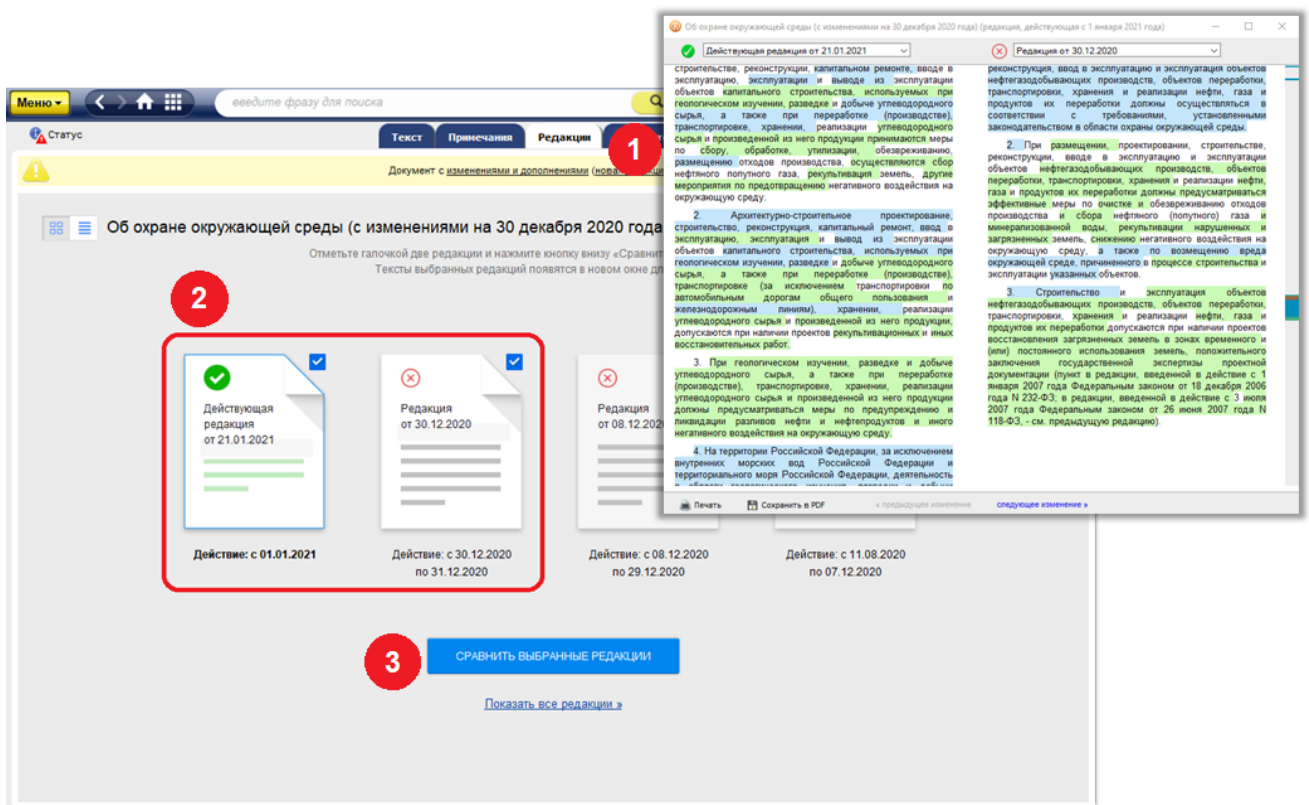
Меню
введите фразу для поиска
Статус
Текст
Примечания
Редакции
1
Документ с изменениями и дополнениями (нов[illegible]
Об охране окружающей среды (с изменениями на 30 декабря 2020 года
Отметьте галочкой две редакции и нажмите кнопку внизу «Сравнит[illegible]
Тексты выбранных редакций появятся в новом окне д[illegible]
2
Действующая редакция от 21.01.2021
Действие: с 01.01.2021
Редакция от 30.12.2020
Действие: с 30.12.2020 по 31.12.2020
Редакция от 08.12.20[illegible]
Действие: с 08.12.2020 по 29.12.2020
Действие: с 11.08.2020 по 07.12.2020
3
СРАВНИТЬ ВЫБРАННЫЕ РЕДАКЦИИ
Показать все редакции »

Об охране окружающей среды (с изменениями на 30 декабря 2020 года) (редакция, действующая с 1 января 2021 года)
Действующая редакция от 21.01.2021
Редакция от 30.12.2020

строительстве, реконструкции, капитальном ремонте, вводе в эксплуатацию, эксплуатации и выводе из эксплуатации объектов капитального строительства, используемых при геологическом изучении, разведке и добыче углеводородного сырья, а также при переработке (производстве), транспортировке, хранении, реализации углеводородного сырья и произведенной из него продукции принимаются меры по сбору, обработке, утилизации, обезвреживанию, размещению отходов производства, осуществляются сбор нефтяного попутного газа, рекультивация земель, другие мероприятия по предотвращению негативного воздействия на окружающую среду.

2. Архитектурно-строительное проектирование, строительство, реконструкция, капитальный ремонт, ввод в эксплуатацию, эксплуатация и вывод из эксплуатации объектов капитального строительства, используемых при геологическом изучении, разведке и добыче углеводородного сырья, а также при переработке (производстве), транспортировке (за исключением транспортировки по автомобильным дорогам общего пользования и железнодорожным линиям), хранении, реализации углеводородного сырья и произведенной из него продукции, допускаются при наличии проектов рекультивации нарушенных и иных восстановительных работ.

3. При геологическом изучении, разведке и добыче углеводородного сырья, а также при переработке (производстве), транспортировке, хранении, реализации углеводородного сырья и произведенной из него продукции должны предусматриваться меры по предупреждению и ликвидации разливов нефти и нефтепродуктов и иного негативного воздействия на окружающую среду.

4. На территории Российской Федерации, за исключением внутренних морских вод Российской Федерации и территориального моря Российской Федерации, деятельность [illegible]

реконструкции, вводе в эксплуатацию и эксплуатации объектов нефтегазодобывающих производств, объектов переработки, транспортировки, хранения и реализации нефти, газа и продуктов их переработки должны осуществляться в соответствии с требованиями, установленными законодательством в области охраны окружающей среды.

2. При размещении, проектировании, строительстве, реконструкции, вводе в эксплуатацию и эксплуатации объектов нефтегазодобывающих производств, объектов переработки, транспортировки, хранения и реализации нефти, газа и продуктов их переработки должны предусматриваться эффективные меры по очистке и обезвреживанию отходов производства и сбора нефтяного (попутного) газа и минерализованной воды, рекультивации нарушенных и загрязненных земель, снижению негативного воздействия на окружающую среду, а также по возмещению вреда окружающей среде, причиненного в процессе строительства и эксплуатации указанных объектов.

3. Строительство и эксплуатация объектов нефтегазодобывающих производств, объектов переработки, транспортировки, хранения и реализации нефти, газа и продуктов их переработки допускаются при наличии проектов восстановления загрязненных земель в зонах временного и (или) постоянного использования земель, положительного заключения государственной экспертизы проектной документации (пункт в редакции, введенной в действие с 1 января 2007 года Федеральным законом от 18 декабря 2006 года N 232-ФЗ; в редакции, введенной в действие с 3 июля 2007 года Федеральным законом от 26 июня 2007 года N 118-ФЗ, - см. предыдущую редакцию).

Печать
Сохранить в PDF
« предыдущее изменение
следующее изменение »